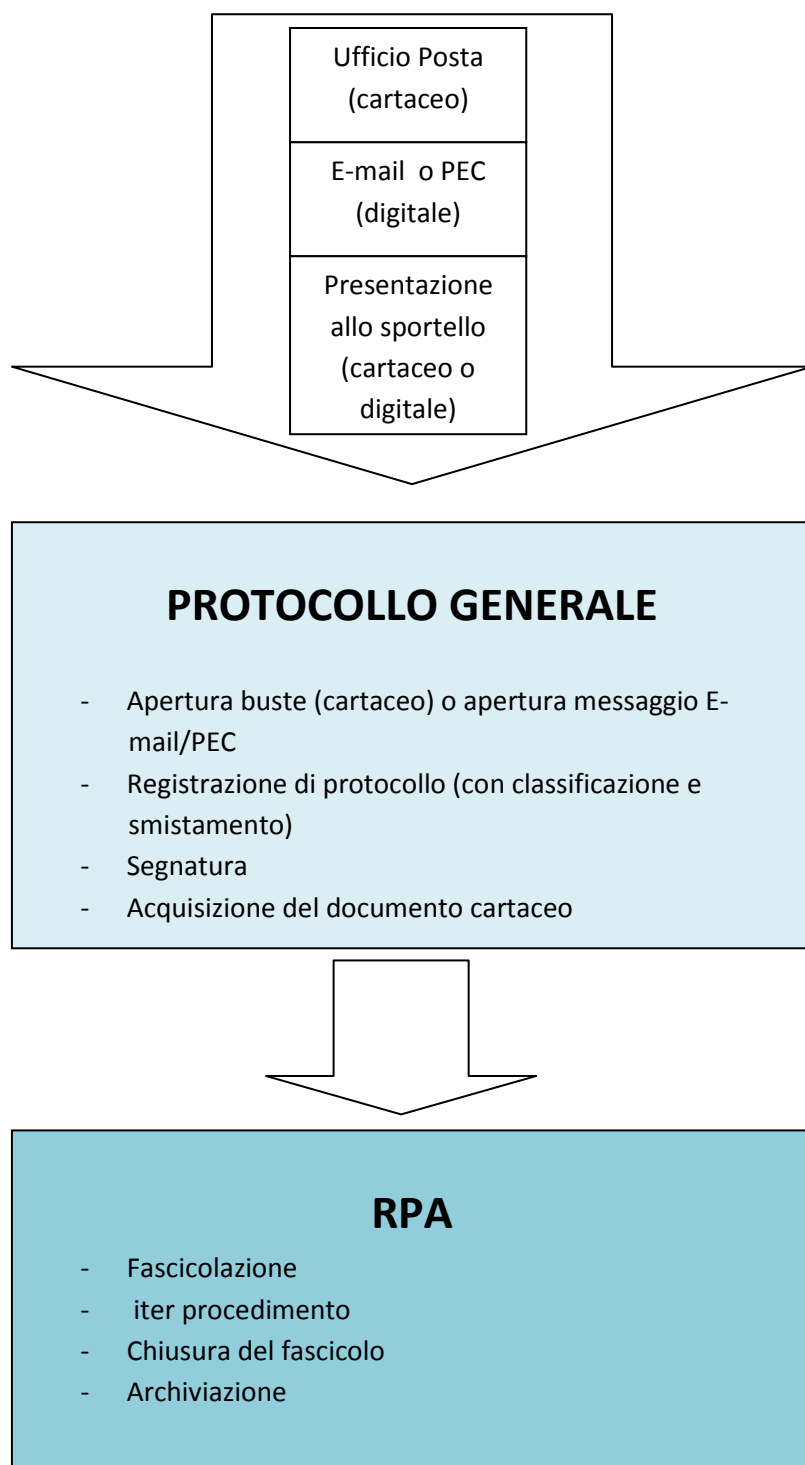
Ufficio Posta (cartaceo)

E-mail o PEC (digitale)

Presentazione allo sportello (cartaceo o digitale)

PROTOCOLLO GENERALE

- Apertura buste (cartaceo) o apertura messaggio E-mail/PEC
- Registrazione di protocollo (con classificazione e smistamento)
- Segnatura
- Acquisizione del documento cartaceo

RPA

- Fascicolazione
- iter procedimento
- Chiusura del fascicolo
- Archiviazione